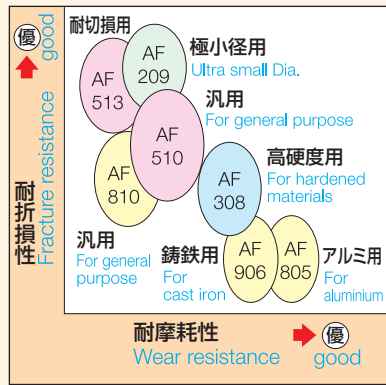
優 good

耐折損性
Fracture resistance

耐切損用

AF 513

AF 209

極小径用
Ultra small Dia.

汎用
For general purpose

AF 510

AF 810

高硬度用
For hardened materials

AF 308

汎用
For general purpose

鋳鉄用
For cast iron

AF 906

AF 805

アルミ用
For aluminium

耐摩耗性
Wear resistance

優 good